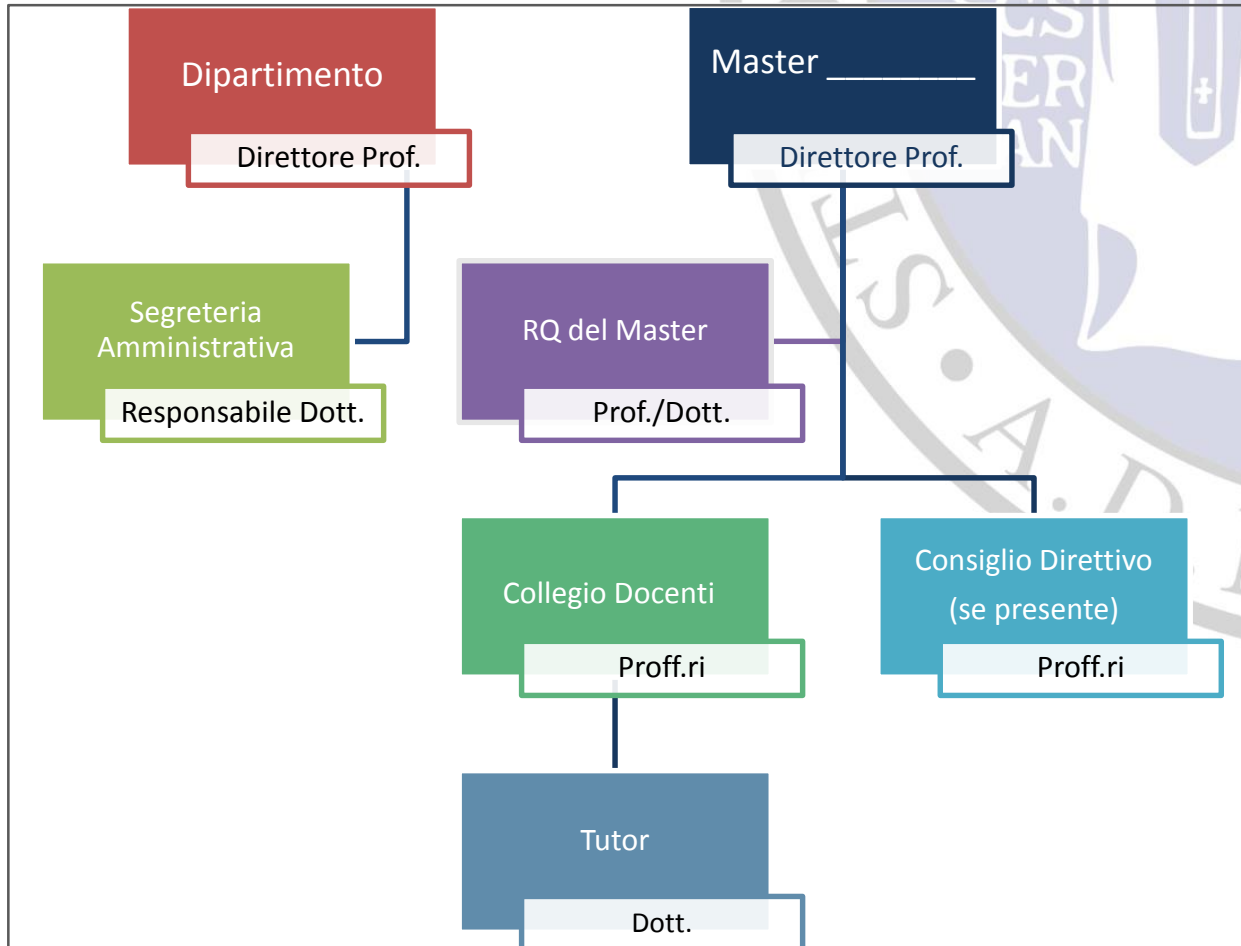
Dipartimento

Direttore Prof.

Master ________

Direttore Prof.

Segreteria Amministrativa

Responsabile Dott.

RQ del Master

Prof./Dott.

Collegio Docenti

Proff.ri

Consiglio Direttivo (se presente)

Proff.ri

Tutor

Dott.